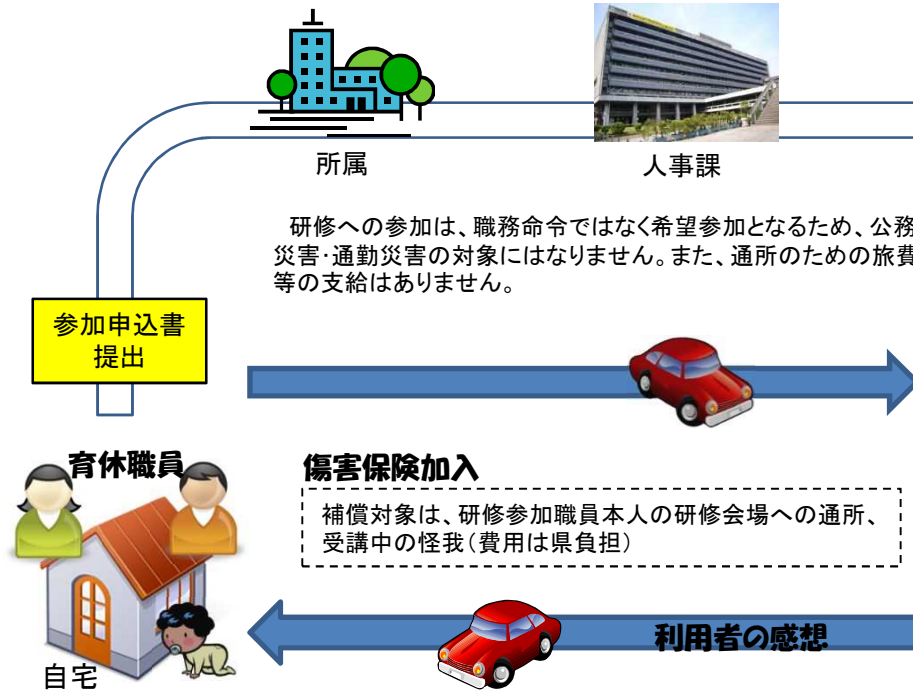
所属

人事課

研修への参加は、職務命令ではなく希望参加となるため、公務災害･通勤災害の対象にはなりません。また、通所のための旅費等の支給はありません。

参加申込書提出

育休職員

傷害保険加入

補償対象は、研修参加職員本人の研修会場への通所、受講中の怪我（費用は県負担）

利用者の感想

自宅